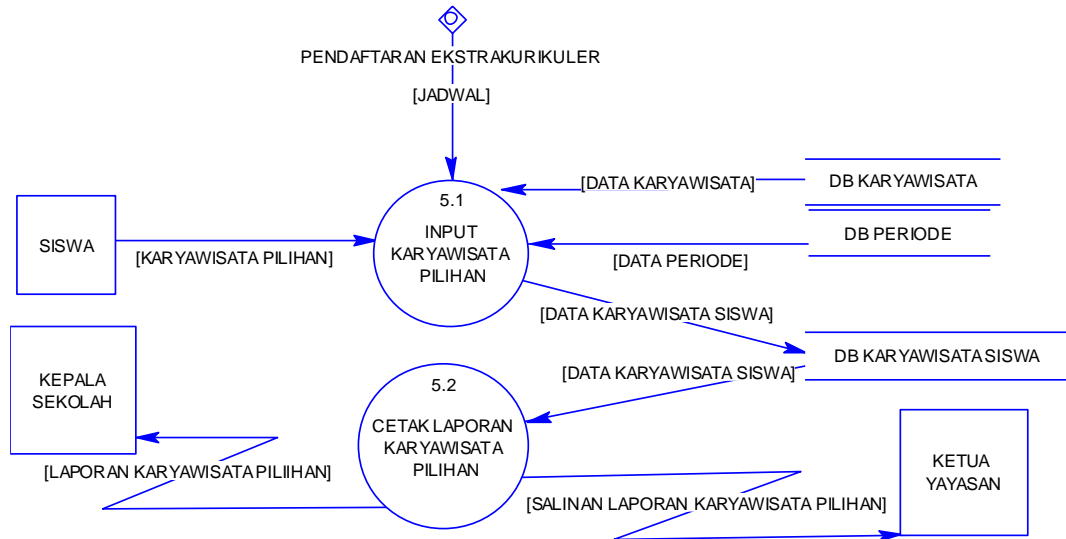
PENDAFTARAN EKSTRAKURIKULER

[JADWAL]

5.1
INPUT KARYAWISATA PILIHAN

[DATA KARYAWISATA]

DB KARYAWISATA

SISWA

[KARYAWISATA PILIHAN]

DB PERIODE

[DATA PERIODE]

[DATA KARYAWISATA SISWA]

DB KARYAWISATA SISWA

[DATA KARYAWISATA SISWA]

KEPALA SEKOLAH

5.2
CETAK LAPORAN KARYAWISATA PILIHAN

KETUA YAYASAN

[LAPORAN KARYAWISATA PILIIHAN]

[SALINAN LAPORAN KARYAWISATA PILIHAN]